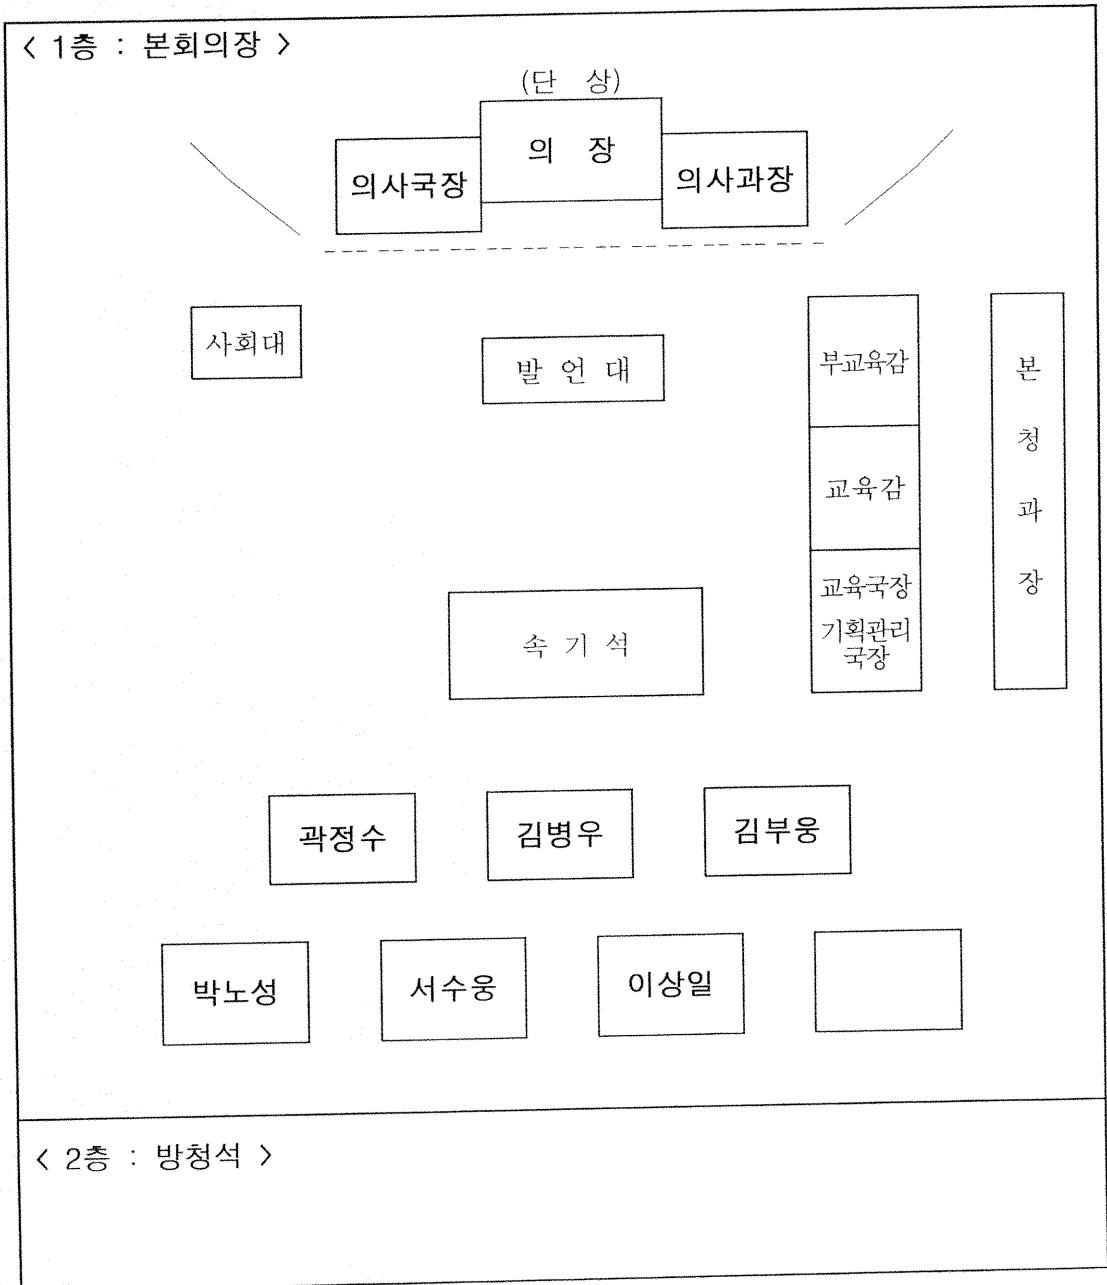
〈 1층 : 본회의장 〉

(단 상)

의사국장

의 장

의사과장

사회대

발 언 대

부교육감

교육감

교육국장
기획관리국장

본
청
과
장

속 기 석

곽정수

김병우

김부웅

박노성

서수웅

이상일

〈 2층 : 방청석 〉